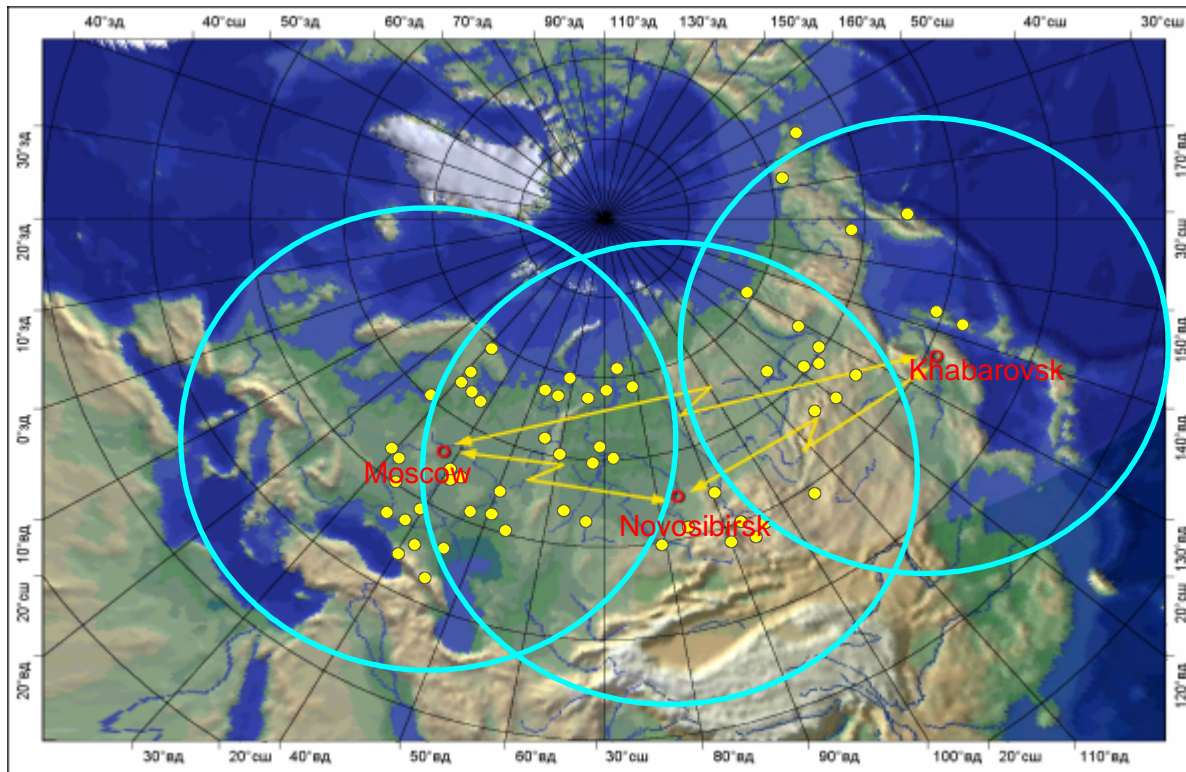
40°зд
40°сш
50°зд
60°зд
70°зд
90°зд
110°зд
130°зд
150°зд
160°зд
50°сш
40°сш
30°сш

30°зд
20°зд
10°зд
0°зд
10°вд
20°сш
20°вд

170°вд
30°сш
150°вд
140°вд
130°вд
20°сш
120°вд

Khabarovsk
Moscow
Novosibirsk

30°вд
20°сш
40°вд
50°вд
60°вд
30°сш
80°вд
90°вд
100°вд
20°сш
110°вд